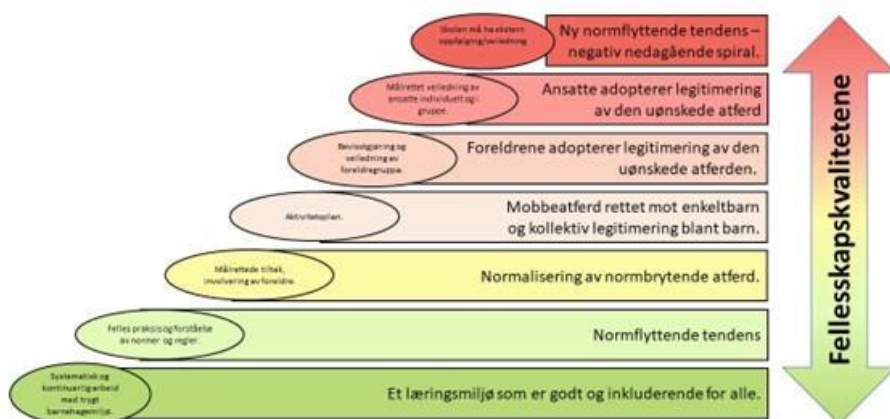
Skolen må ha ekstern oppfølging/veiledning

Ny normflyttende tendens – negativ nedagående spiral.

Målrettet veiledning av ansatte individuelt og i gruppe.

Ansatte adopterer legitimering av den uønskede atferd

Bevisstgjøring og veiledning av foreldregruppe.

Foreldrene adopterer legitimering av den uønskede atferden.

Aktivitetsplan.

Mobbeatferd rettet mot enkeltbarn og kollektiv legitimering blant barn.

Målrettede tiltak, involvering av foreldre.

Normalisering av normbrytende atferd.

Felles praksis og forståelse av normer og regler.

Normflyttende tendens

Systematisk og kontinuerlig arbeid med trygt barnehagemiljø.

Et læringsmiljø som er godt og inkluderende for alle.

Fellesskapskvalitetene